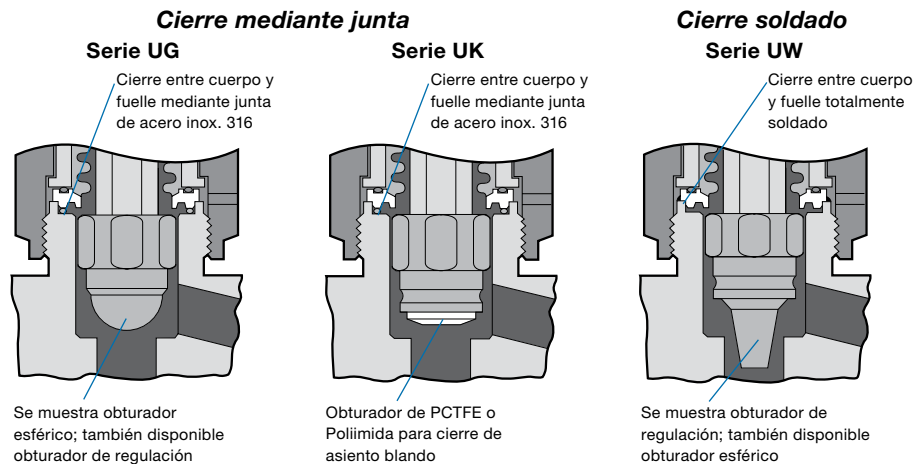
Cierre mediante junta

Serie UG

Cierre entre cuerpo y fuelle mediante junta de acero inox. 316

Se muestra obturador esférico; también disponible obturador de regulación

Serie UK

Cierre entre cuerpo y fuelle mediante junta de acero inox. 316

Obturador de PCTFE o Poliimida para cierre de asiento blando

Cierre soldado

Serie UW

Cierre entre cuerpo y fuelle totalmente soldado

Se muestra obturador de regulación; también disponible obturador esférico